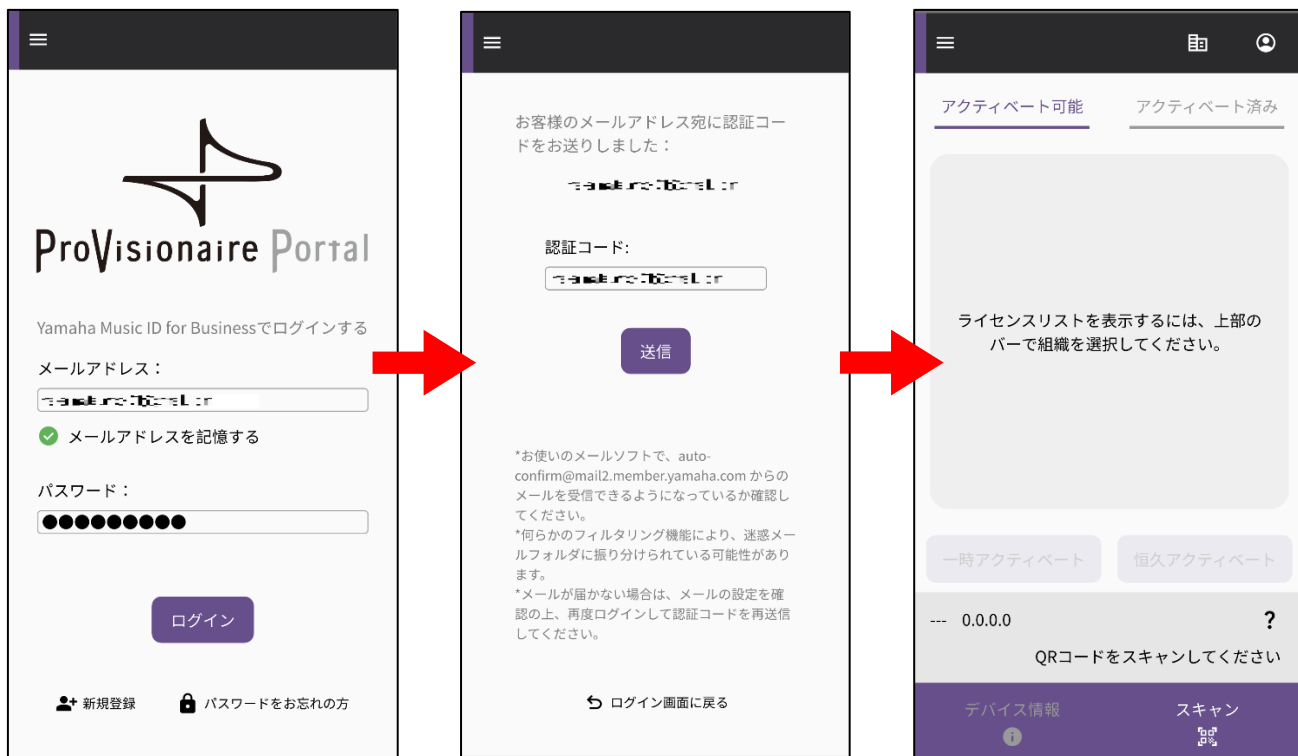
ProVisionaire Portal

Yamaha Music ID for Businessでログインする

メールアドレス：

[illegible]

メールアドレスを記憶する

パスワード：

●●●●●●●●●

ログイン

新規登録

パスワードをお忘れの方

お客様のメールアドレス宛に認証コードをお送りしました：

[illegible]

認証コード:

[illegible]

送信

*お使いのメールソフトで、auto-confirm@mail2.member.yamaha.com からのメールを受信できるようになっているか確認してください。
*何らかのフィルタリング機能により、迷惑メールフォルダに振り分けられている可能性があります。
*メールが届かない場合は、メールの設定を確認の上、再度ログインして認証コードを再送信してください。

ログイン画面に戻る

アクティベート可能

アクティベート済み

ライセンスリストを表示するには、上部のバーで組織を選択してください。

一時アクティベート

恒久アクティベート

--- 0.0.0.0

?

QRコードをスキャンしてください

デバイス情報

スキャン